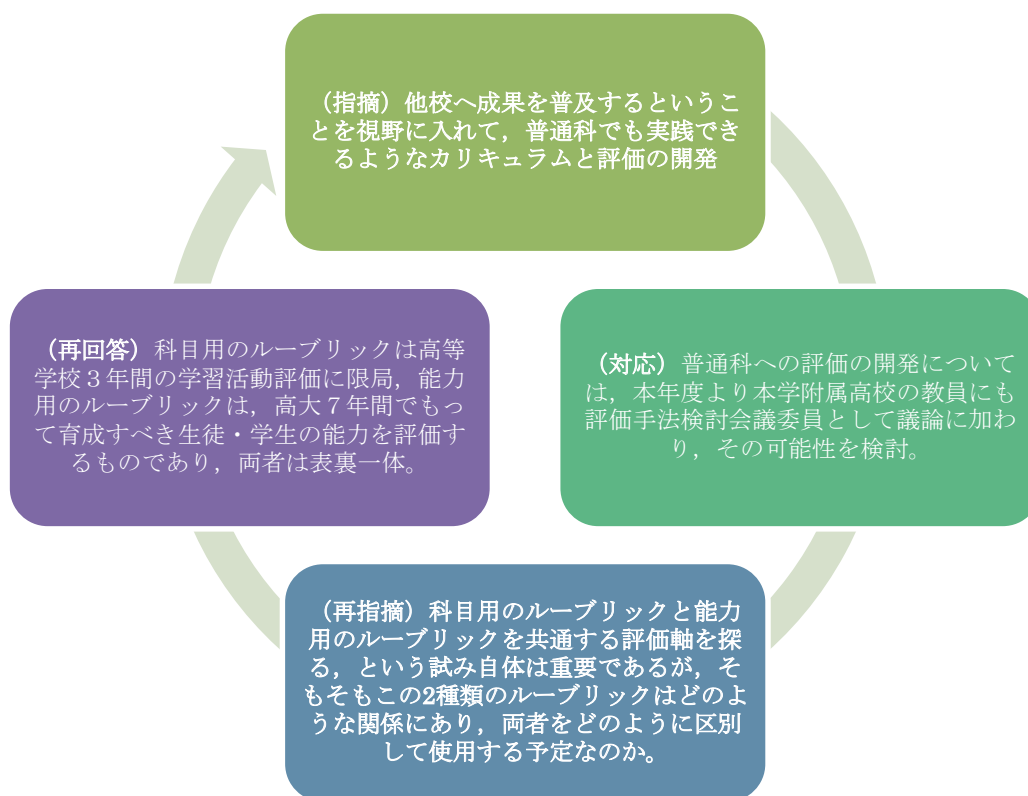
（指摘）他校へ成果を普及するということを視野に入れて，普通科でも実践できるようなカリキュラムと評価の開発

（対応）普通科への評価の開発については，本年度より本学附属高校の教員にも評価手法検討会議委員として議論に加わり，その可能性を検討。

（再指摘）科目用のルーブリックと能力用のルーブリックを共通する評価軸を探る，という試み自体は重要であるが，そもそもこの2種類のルーブリックはどのような関係にあり，両者をどのように区別して使用する予定なのか。

（再回答）科目用のルーブリックは高等学校３年間の学習活動評価に限局，能力用のルーブリックは，高大７年間でもって育成すべき生徒・学生の能力を評価するものであり，両者は表裏一体。